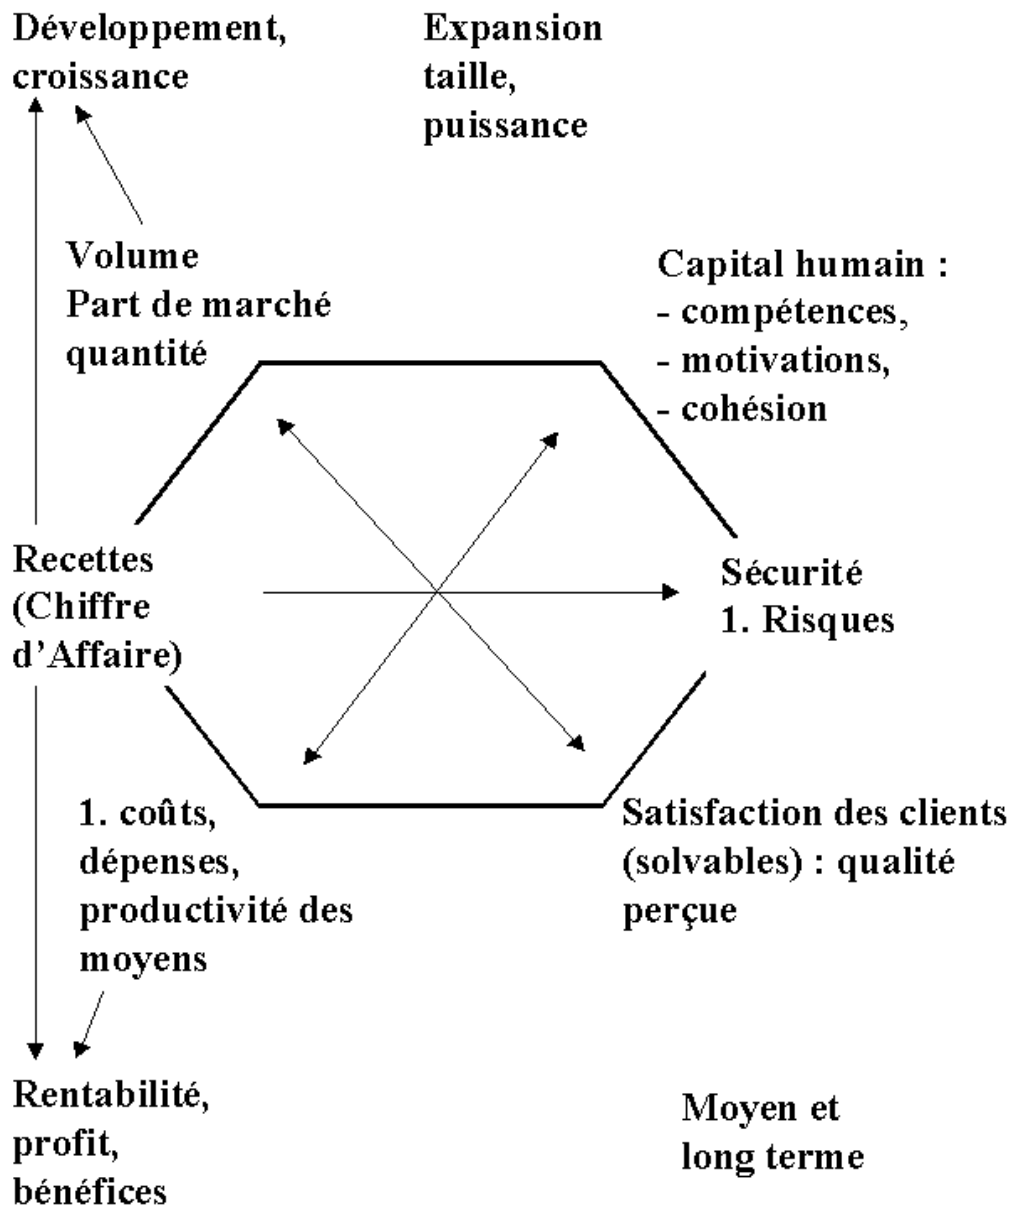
Développement, croissance

Expansion taille, puissance

Volume
Part de marché
quantité

Capital humain :
- compétences,
- motivations,
- cohésion

Recettes (Chiffre d'Affaire)

Sécurité
1. Risques

1. coûts, dépenses, productivité des moyens

Satisfaction des clients (solvables) : qualité perçue

Rentabilité, profit, bénéfices

Moyen et long terme